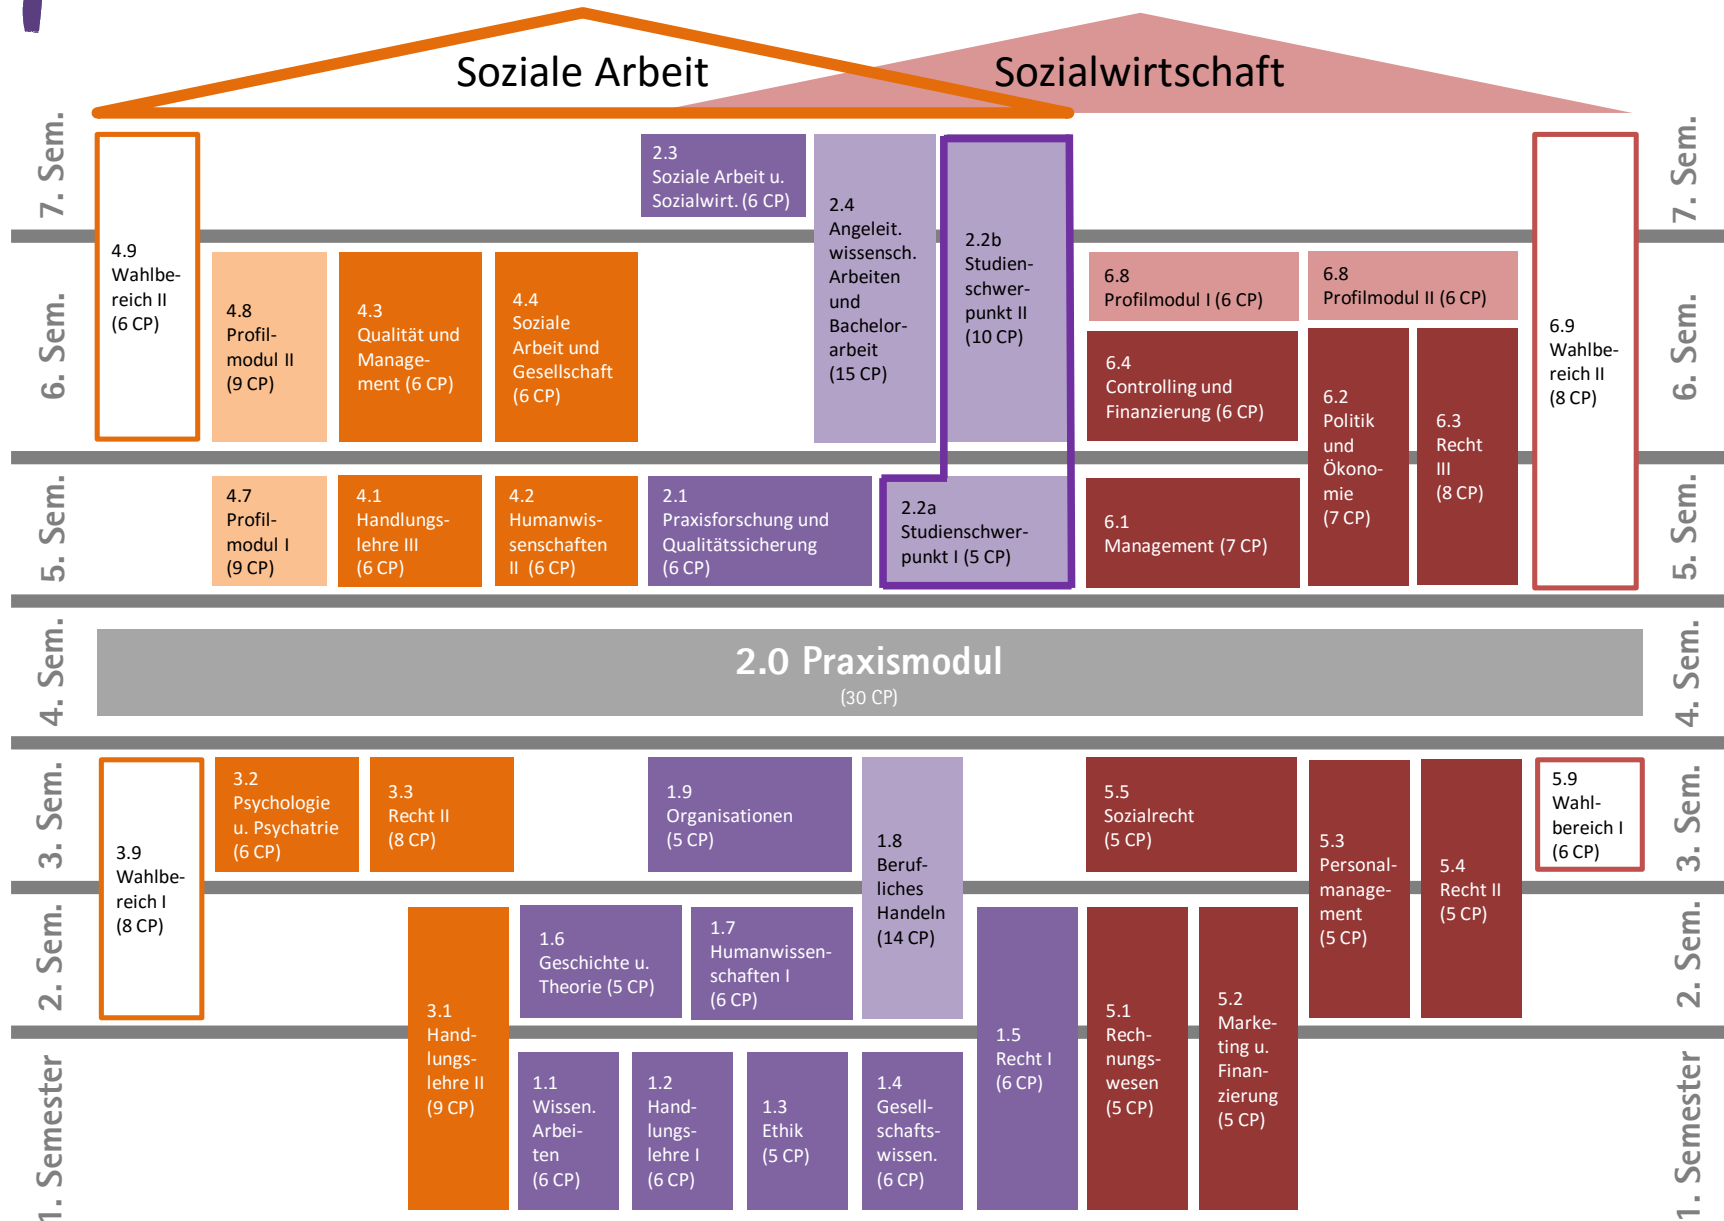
Soziale Arbeit

Sozialwirtschaft

7. Sem.

4.9 Wahlbereich II (6 CP)

2.3 Soziale Arbeit u. Sozialwirt. (6 CP)

2.4 Angeleit. wissensch. Arbeiten und Bachelorarbeit (15 CP)

2.2b Studienschwerpunkt II (10 CP)

6.9 Wahlbereich II (8 CP)

7. Sem.

6. Sem.

4.8 Profilmodul II (9 CP)

4.3 Qualität und Management (6 CP)

4.4 Soziale Arbeit und Gesellschaft (6 CP)

6.8 Profilmodul I (6 CP)

6.8 Profilmodul II (6 CP)

6.4 Controlling und Finanzierung (6 CP)

6.2 Politik und Ökonomie (7 CP)

6.3 Recht III (8 CP)

6. Sem.

5. Sem.

4.7 Profilmodul I (9 CP)

4.1 Handlungslehre III (6 CP)

4.2 Humanwissenschaften II (6 CP)

2.1 Praxisforschung und Qualitätssicherung (6 CP)

2.2a Studienschwerpunkt I (5 CP)

6.1 Management (7 CP)

5. Sem.

4. Sem.

2.0 Praxismodul
(30 CP)

4. Sem.

3. Sem.

3.9 Wahlbereich I (8 CP)

3.2 Psychologie u. Psychatrie (6 CP)

3.3 Recht II (8 CP)

1.9 Organisationen (5 CP)

1.8 Berufliches Handeln (14 CP)

5.5 Sozialrecht (5 CP)

5.3 Personalmanagement (5 CP)

5.4 Recht II (5 CP)

5.9 Wahlbereich I (6 CP)

3. Sem.

2. Sem.

1.6 Geschichte u. Theorie (5 CP)

1.7 Humanwissenschaften I (6 CP)

2. Sem.

1. Semester

3.1 Handlungslehre II (9 CP)

1.1 Wissen. Arbeiten (6 CP)

1.2 Handlungslehre I (6 CP)

1.3 Ethik (5 CP)

1.4 Gesellschaftswissen. (6 CP)

1.5 Recht I (6 CP)

5.1 Rechnungswesen (5 CP)

5.2 Marketing u. Finanzierung (5 CP)

1. Semester